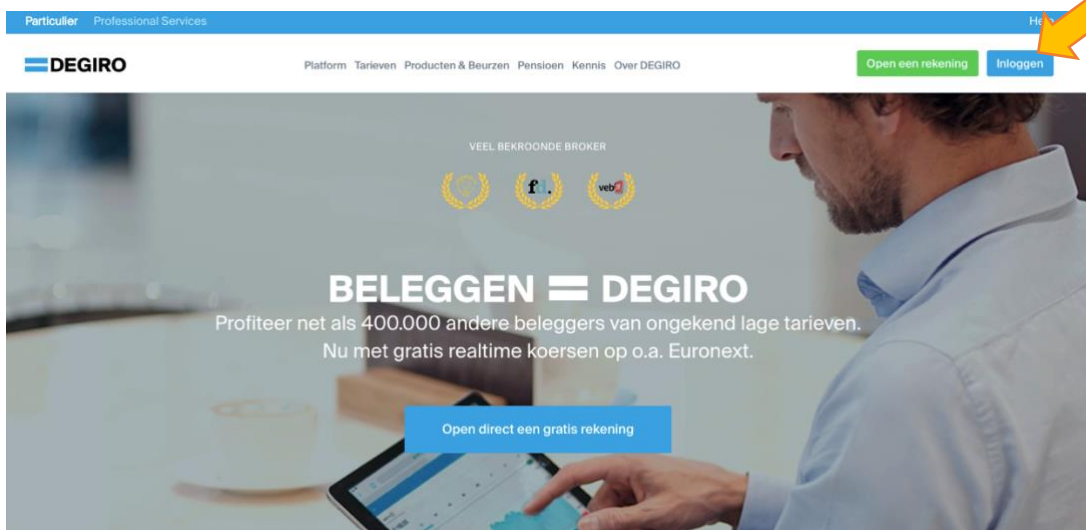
Particulier Professional Services

He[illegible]

DEGIRO

Platform Tarieven Producten & Beurzen Pensioen Kennis Over DEGIRO

Open een rekening

Inloggen

VEEL BEKROONDE BROKER

fd.

veb

BELEGGEN = DEGIRO

Profiteer net als 400.000 andere beleggers van ongekend lage tarieven. Nu met gratis realtime koersen op o.a. Euronext.

Open direct een gratis rekening